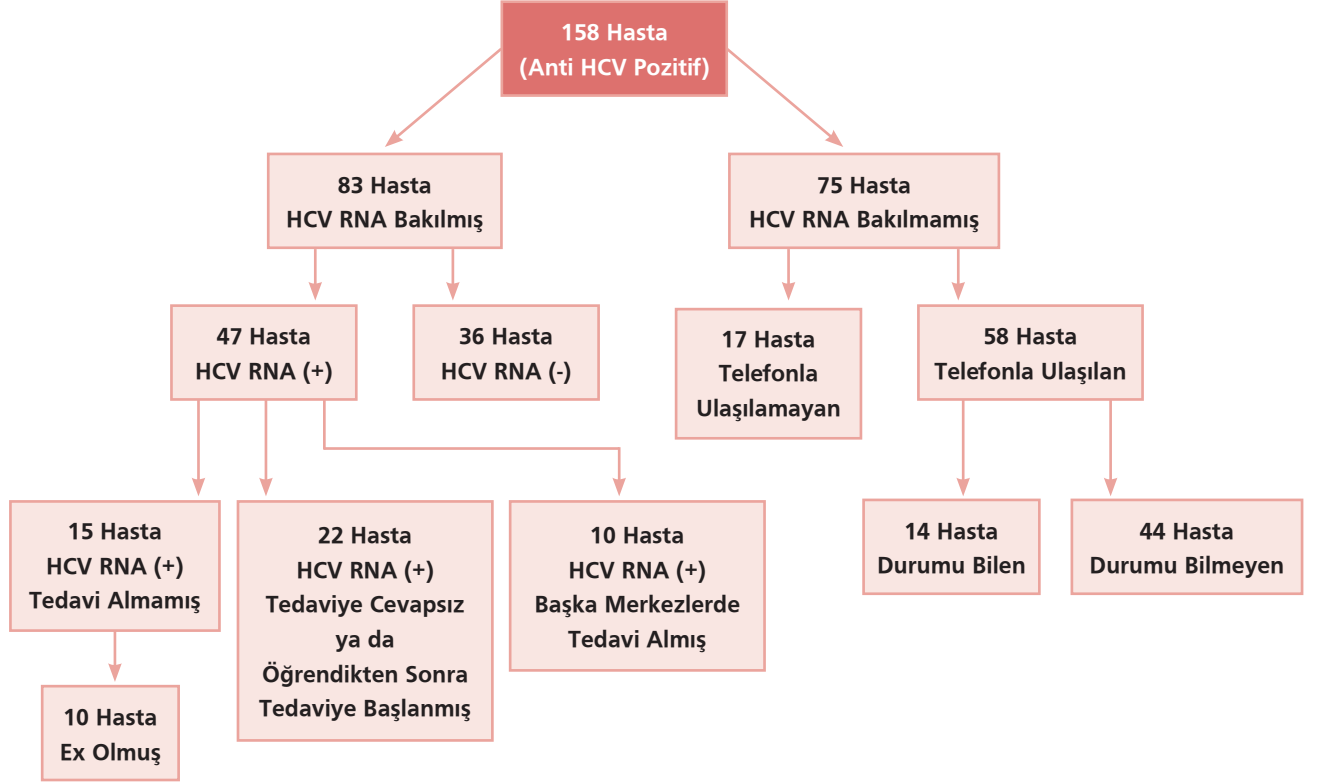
158 Hasta
(Anti HCV Pozitif)

83 Hasta
HCV RNA Bakılmış

75 Hasta
HCV RNA Bakılmamış

47 Hasta
HCV RNA (+)

36 Hasta
HCV RNA (-)

17 Hasta
Telefonla
Ulaşılamayan

58 Hasta
Telefonla Ulaşılan

15 Hasta
HCV RNA (+)
Tedavi Almamış

22 Hasta
HCV RNA (+)
Tedaviye Cevapsız
ya da
Öğrendikten Sonra
Tedaviye Başlanmış

10 Hasta
HCV RNA (+)
Başka Merkezlerde
Tedavi Almış

14 Hasta
Durumu Bilen

44 Hasta
Durumu Bilmeyen

10 Hasta
Ex Olmuş